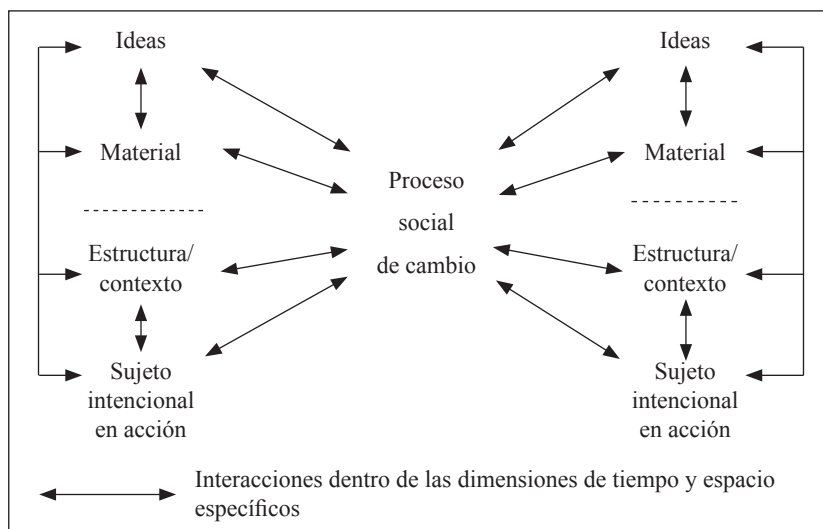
Ideas

Material

Estructura/ contexto

Sujeto intencional en acción

Proceso social de cambio

Ideas

Material

Estructura/ contexto

Sujeto intencional en acción

Interacciones dentro de las dimensiones de tiempo y espacio específicos